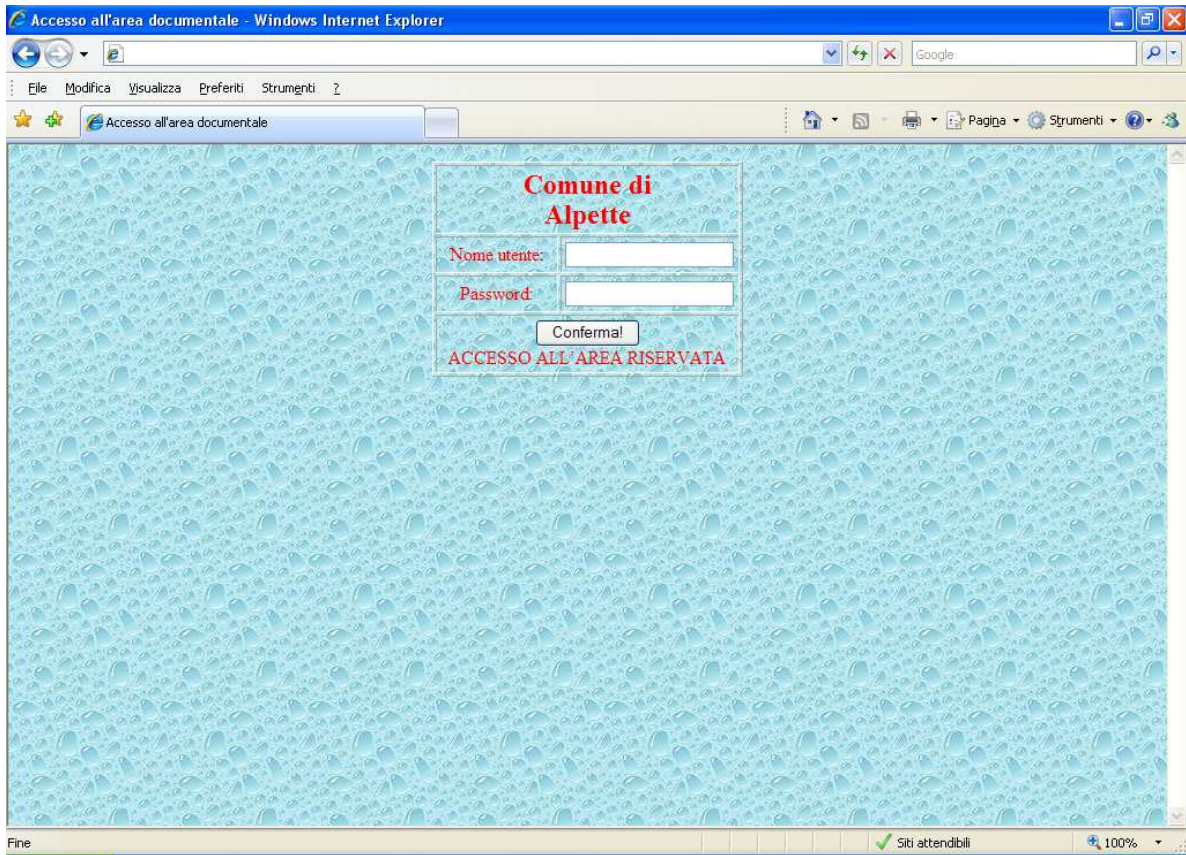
Accesso all'area documentale - Windows Internet Explorer

Google

File Modifica Visualizza Preferiti Strumenti ?

Accesso all'area documentale

Pagina Strumenti

| Comune di Alpette | |
|---|---|
| Nome utente: | |
| Password: | |
| Conferma! ACCESSO ALL'AREA RISERVATA | |

Fine

Siti attendibili

100%